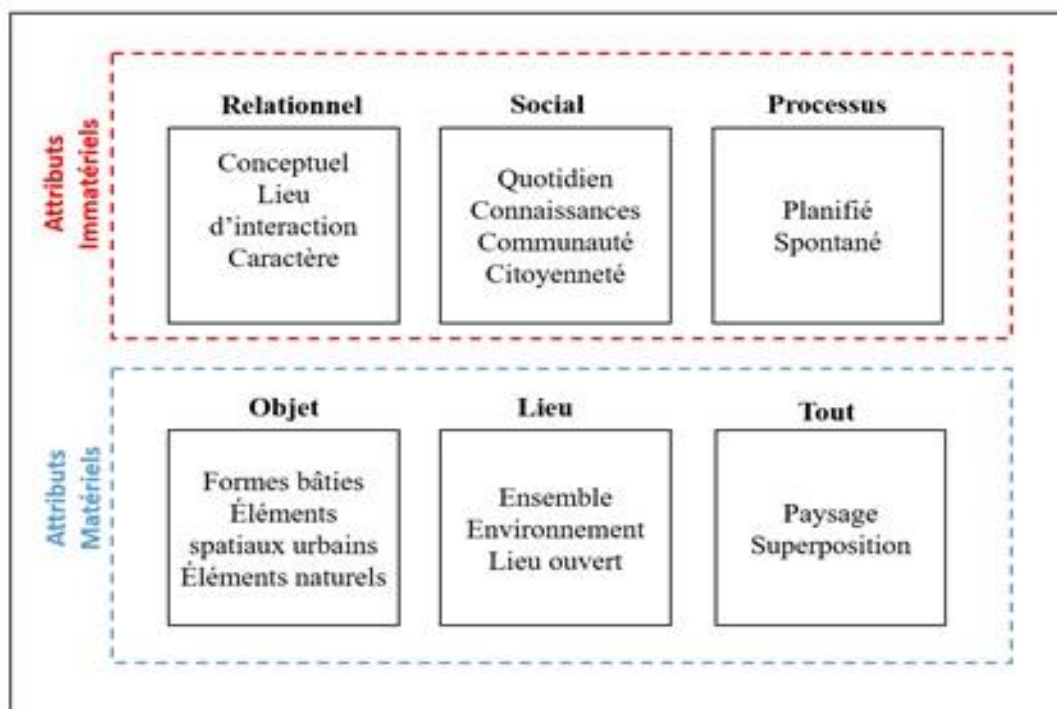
Attributs Immatériels

**Relationnel**
Conceptuel
Lieu d’interaction
Caractère

**Social**
Quotidien
Connaissances
Communauté
Citoyenneté

**Processus**
Planifié
Spontané

Attributs Matériels

**Objet**
Formes bâties
Éléments spatiaux urbains
Éléments naturels

**Lieu**
Ensemble
Environnement
Lieu ouvert

**Tout**
Paysage
Superposition